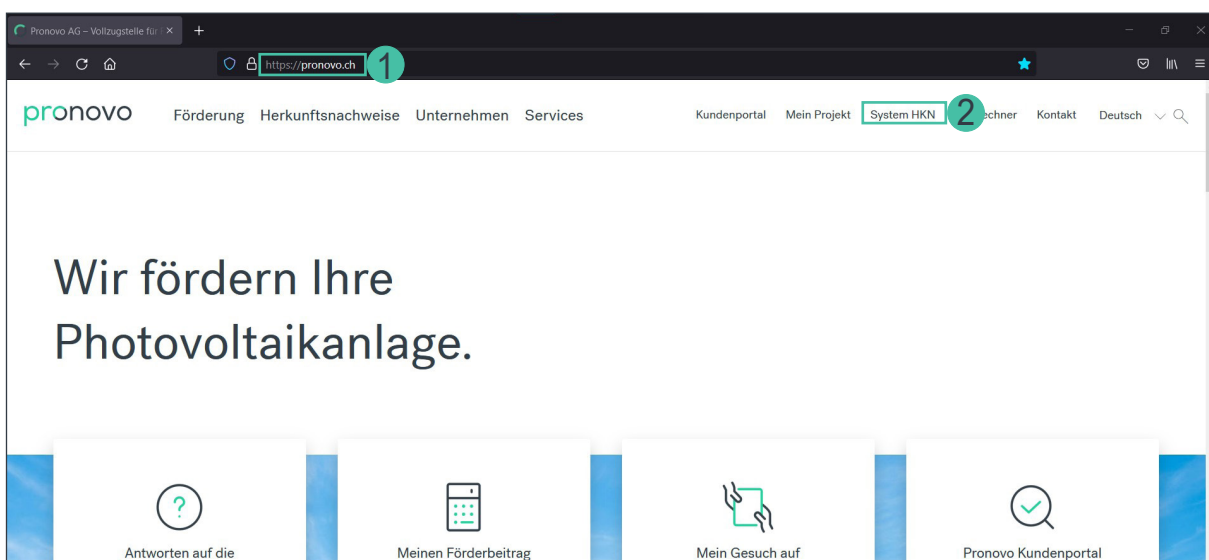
Pronovo AG – Vollzugsstelle für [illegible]

https://pronovo.ch 1

pronovo Förderung Herkunftsnachweise Unternehmen Services Kundenportal Mein Projekt System HKN 2 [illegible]echner Kontakt Deutsch

Wir fördern Ihre Photovoltaikanlage.

Antworten auf die

Meinen Förderbeitrag

Mein Gesuch auf

Pronovo Kundenportal